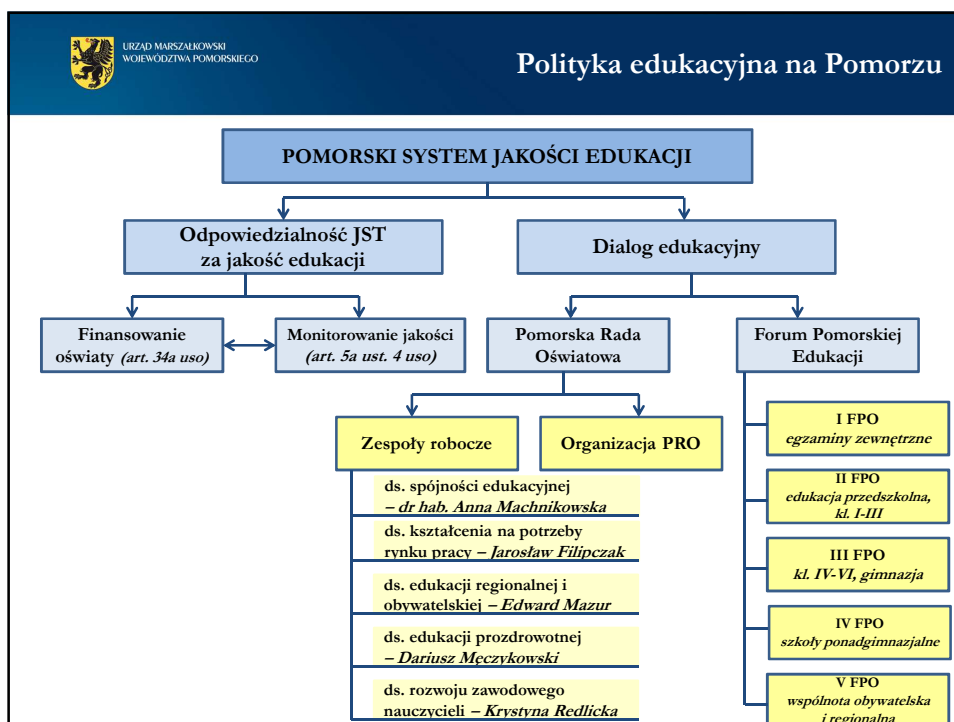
URZĄD MARSZAŁKOWSKI WOJEWÓDZTWA POMORSKIEGO

Polityka edukacyjna na Pomorzu

POMORSKI SYSTEM JAKOŚCI EDUKACJI

Odpowiedzialność JST za jakość edukacji

Dialog edukacyjny

Finansowanie oświaty (art. 34a uso)

Monitorowanie jakości (art. 5a ust. 4 uso)

Pomorska Rada Oświatowa

Forum Pomorskiej Edukacji

Zespoły robocze

Organizacja PRO

ds. spójności edukacyjnej – dr hab. Anna Machnikowska

ds. kształcenia na potrzeby rynku pracy – Jarosław Filipczak

ds. edukacji regionalnej i obywatelskiej – Edward Mazur

ds. edukacji prozdrowotnej – Dariusz Męczykowski

ds. rozwoju zawodowego nauczycieli – Krystyna Redlicka

I FPO egzaminy zewnętrzne

II FPO edukacja przedszkolna, kl. I-III

III FPO kl. IV-VI, gimnazja

IV FPO szkoły ponadgimnazjalne

V FPO wspólnota obywatelska i regionalna